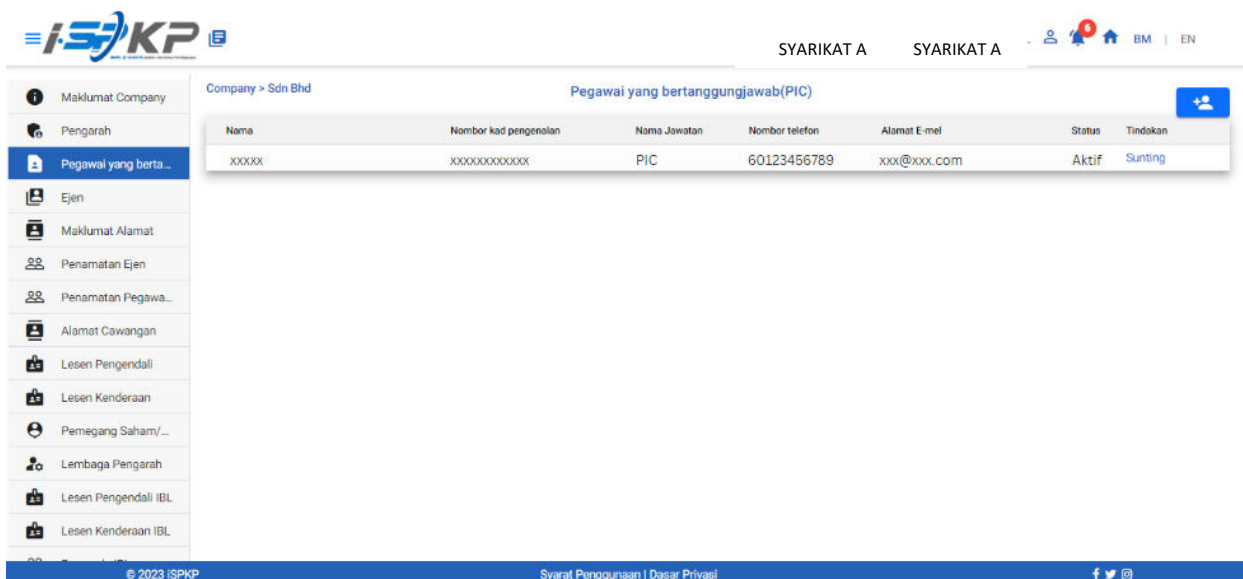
iSPKP

SYARIKAT A SYARIKAT A

6

BM | EN

Maklumat Company
Pengarah
Pegawai yang berta...
Ejen
Maklumat Alamat
Penamatan Ejen
Penamatan Pegawa...
Alamat Cawangan
Lesen Pengendali
Lesen Kenderaan
Pemegang Saham/...
Lembaga Pengarah
Lesen Pengendali IBL
Lesen Kenderaan IBL

Company > Sdn Bhd

Pegawai yang bertanggungjawab(PIC)

| Nama | Nombor kad pengenalan | Nama Jawatan | Nombor telefon | Alamat E-mel | Status | Tindakan |
|---|---|---|---|---|---|---|
| XXXXX | XXXXXXXXXXXX | PIC | 60123456789 | xxx@xxx.com | Aktif | Sunting |

© 2023 iSPKP

Syarat Penggunaan | Dasar Privasi